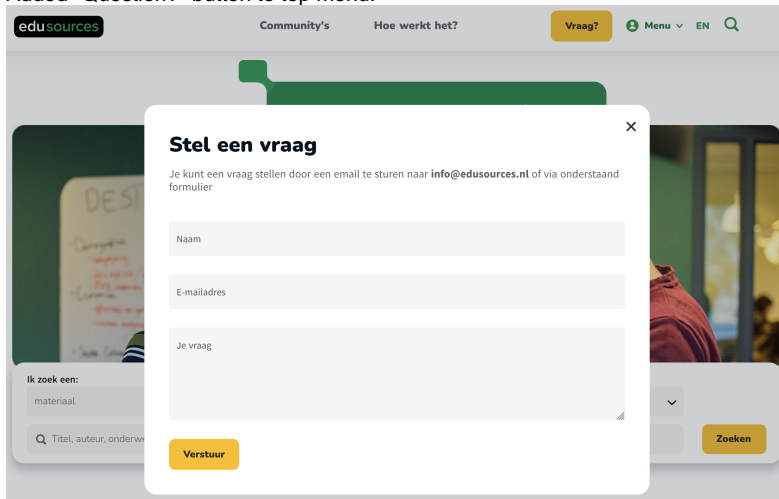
Added "Question" button to top menu.

edusources

Community's

Hoe werkt het?

Vraag?

Menu

EN

Stel een vraag

Je kunt een vraag stellen door een email te sturen naar **info@edusources.nl** of via onderstaand formulier

Naam

E-mailadres

Je vraag

Verstuur

Ik zoek een:

materiaal

Titel, auteur, onderwe

Zoeken